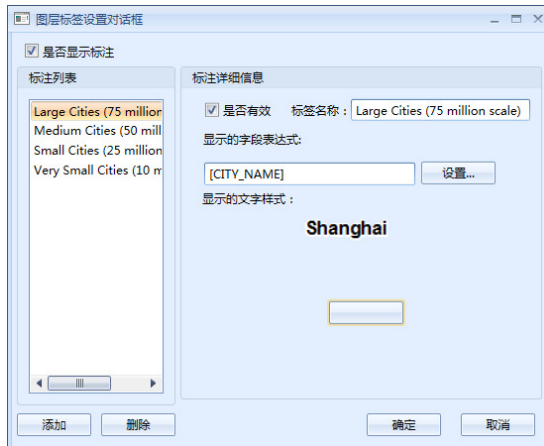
图层标签设置对话框

是否显示标注

标注列表

Large Cities (75 million
Medium Cities (50 mill
Small Cities (25 million
Very Small Cities (10 m

标注详细信息

是否有效 标签名称： Large Cities (75 million scale)

显示的字段表达式:

[CITY_NAME]

设置...

显示的文字样式：

Shanghai

添加 删除

确定 取消